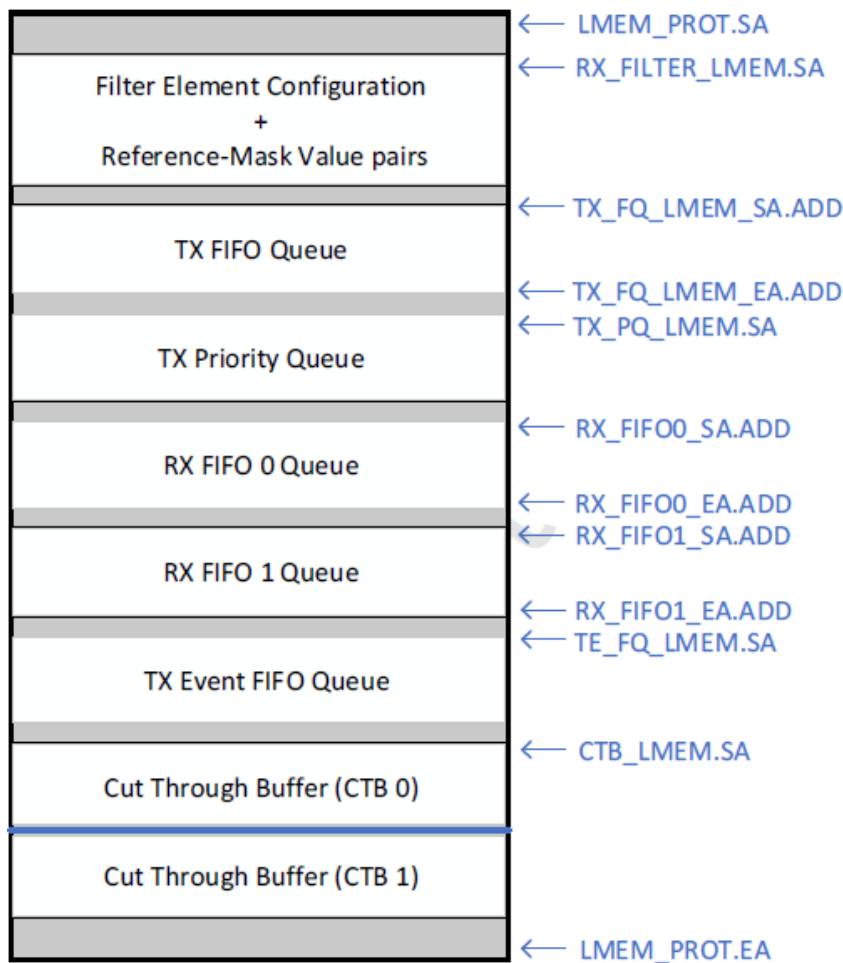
LMEM_PROT.SA
RX_FILTER_LMEM.SA
Filter Element Configuration
+
Reference-Mask Value pairs
TX_FQ_LMEM_SA.ADD
TX FIFO Queue
TX_FQ_LMEM_EA.ADD
TX_PQ_LMEM.SA
TX Priority Queue
RX_FIFO0_SA.ADD
RX FIFO 0 Queue
RX_FIFO0_EA.ADD
RX_FIFO1_SA.ADD
RX FIFO 1 Queue
RX_FIFO1_EA.ADD
TE_FQ_LMEM.SA
TX Event FIFO Queue
CTB_LMEM.SA
Cut Through Buffer (CTB 0)
Cut Through Buffer (CTB 1)
LMEM_PROT.EA